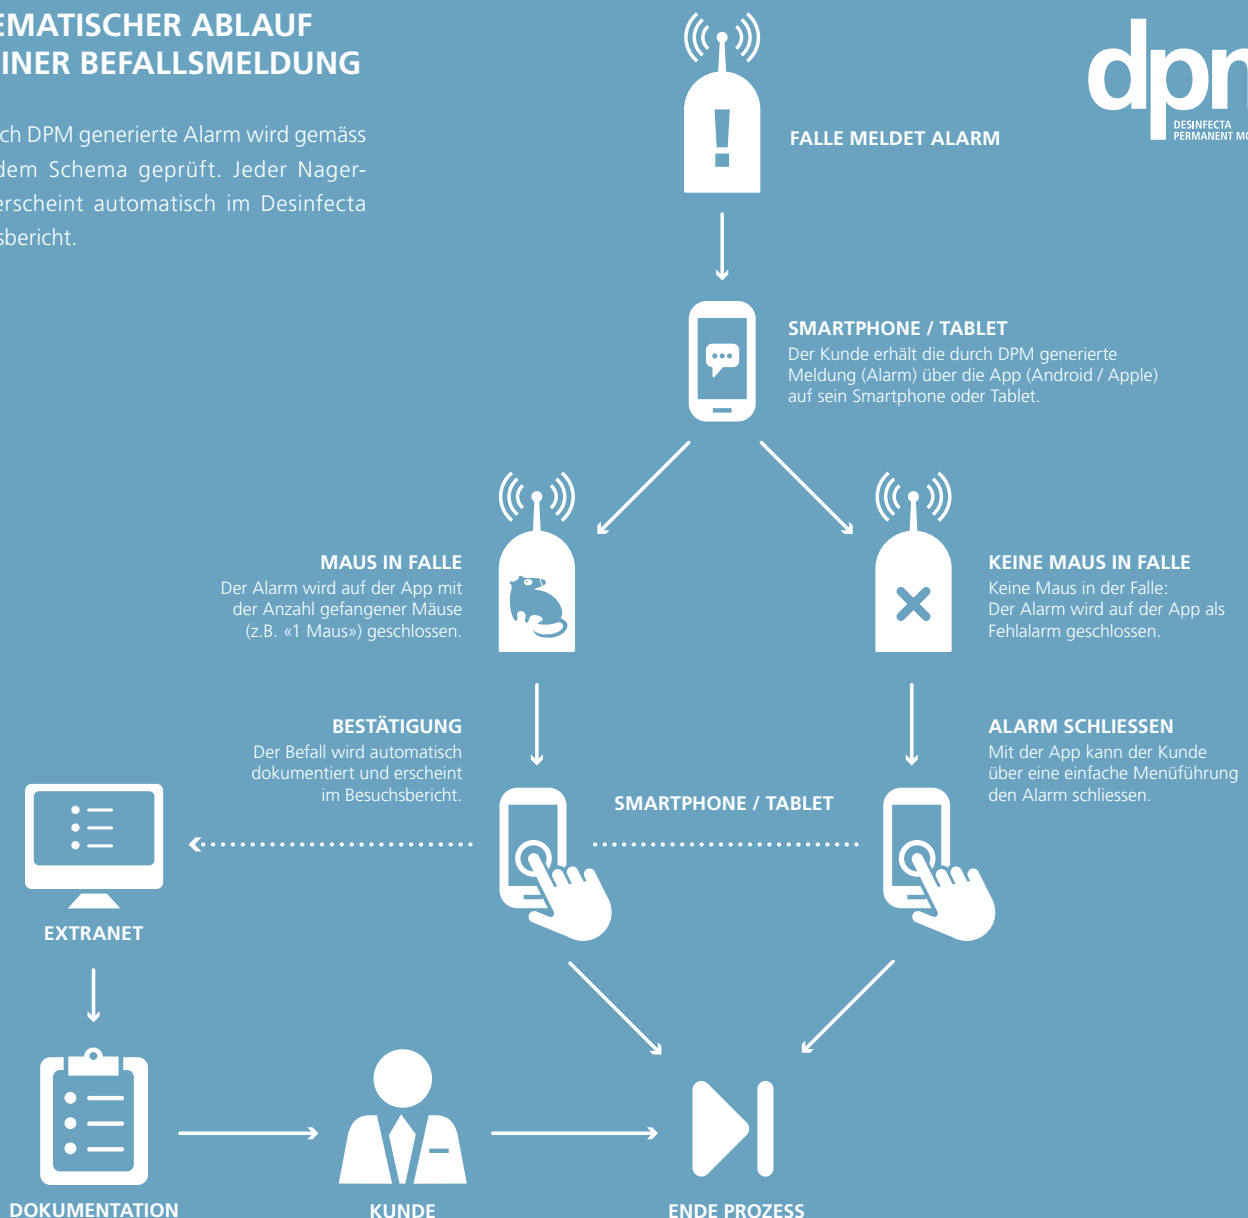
EMATISCHER ABLAUF
INER BEFALLSMELDUNG

ch DPM generierte Alarm wird gemäss dem Schema geprüft. Jeder Nager- erscheint automatisch im Desinfecta sbericht.

FALLE MELDET ALARM

dpm
DESINFECTA
PERMANENT MO

SMARTPHONE / TABLET
Der Kunde erhält die durch DPM generierte Meldung (Alarm) über die App (Android / Apple) auf sein Smartphone oder Tablet.

MAUS IN FALLE
Der Alarm wird auf der App mit der Anzahl gefangener Mäuse (z.B. «1 Maus») geschlossen.

KEINE MAUS IN FALLE
Keine Maus in der Falle:
Der Alarm wird auf der App als Fehlalarm geschlossen.

BESTÄTIGUNG
Der Befall wird automatisch dokumentiert und erscheint im Besuchsbericht.

ALARM SCHLIESSEN
Mit der App kann der Kunde über eine einfache Menüführung den Alarm schliessen.

SMARTPHONE / TABLET

EXTRANET

DOKUMENTATION

KUNDE

ENDE PROZESS